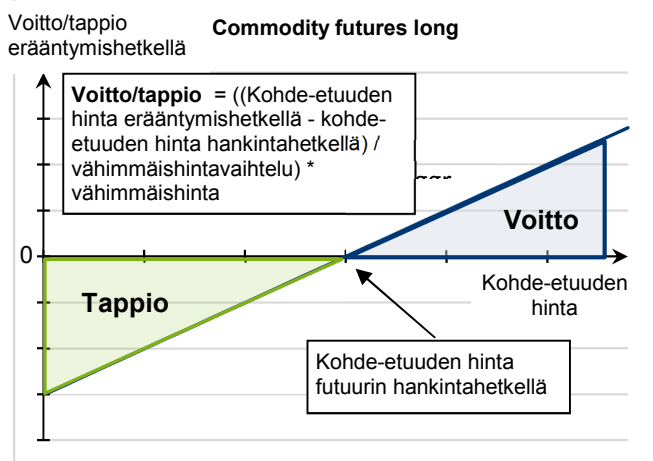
Voitto/tappio erääntymishetkellä

Commodity futures long

Voitto/tappio = ((Kohde-etuuden hinta erääntymishetkellä - kohde-etuuden hinta hankintahetkellä) / vähimmäishintavaihtelu) * vähimmäishinta

0

Voitto

Tappio

Kohde-etuuden hinta

Kohde-etuuden hinta futuurin hankintahetkellä